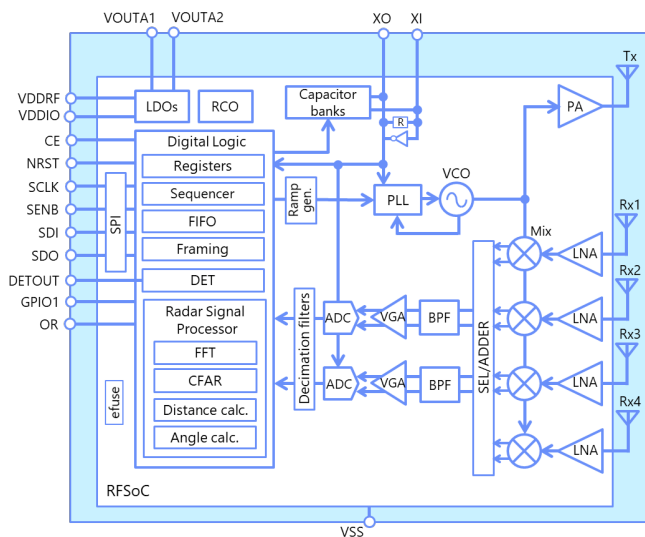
VOUTA1 VOUTA2 XO XI

Tx

VDDRF
VDDIO
CE
NRST
SCLK
SENB
SDI
SDO
DETOUT
GPIO1
OR

LDOs
RCO
Capacitor banks
R
Digital Logic
Registers
Sequencer
FIFO
Framing
SPI
DET
Radar Signal Processor
FFT
CFAR
Distance calc.
Angle calc.
efuse
Ramp gen.
PLL
VCO
PA
Mix
Rx1
LNA
Rx2
LNA
Rx3
LNA
Rx4
LNA
Decimation filters
ADC
VGA
BPF
ADC
VGA
BPF
SEL/ADDER
RFSoC
VSS